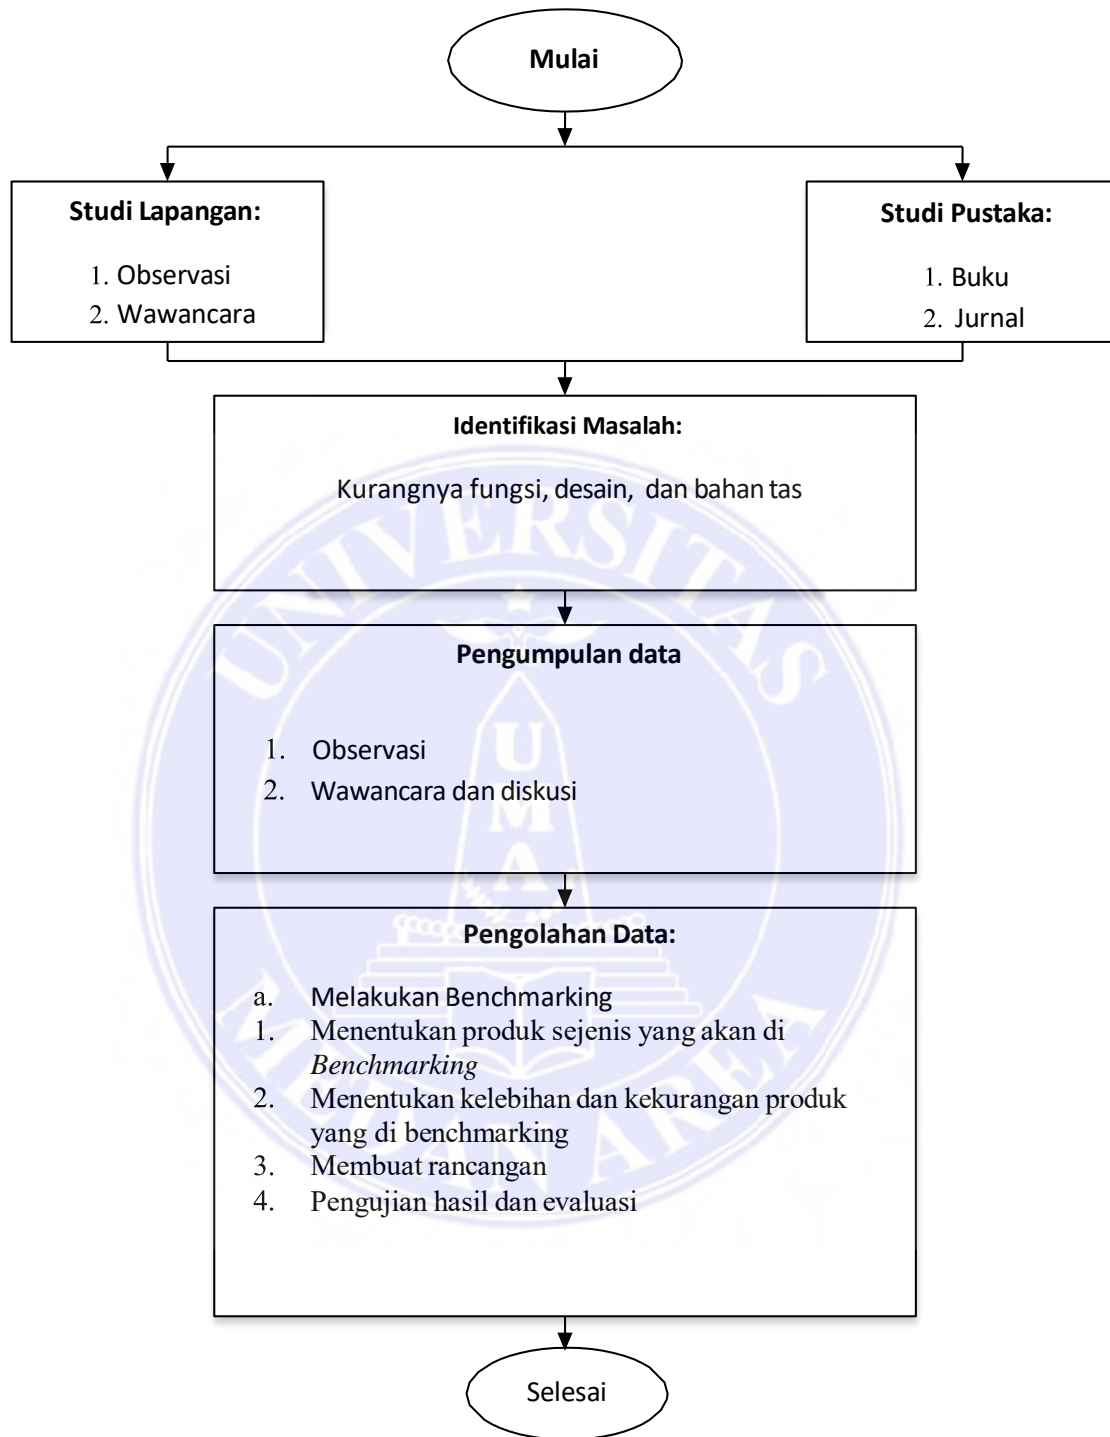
Mulai

Studi Lapangan:

1. Observasi
2. Wawancara

Studi Pustaka:

1. Buku
2. Jurnal

Identifikasi Masalah:

Kurangnya fungsi, desain, dan bahan tas

Pengumpulan data

1. Observasi
2. Wawancara dan diskusi

Pengolahan Data:

a. Melakukan Benchmarking
1. Menentukan produk sejenis yang akan di *Benchmarking*
2. Menentukan kelebihan dan kekurangan produk yang di benchmarking
3. Membuat rancangan
4. Pengujian hasil dan evaluasi

Selesai

UNIVERSITAS
U
M
A
MEDAN AREA